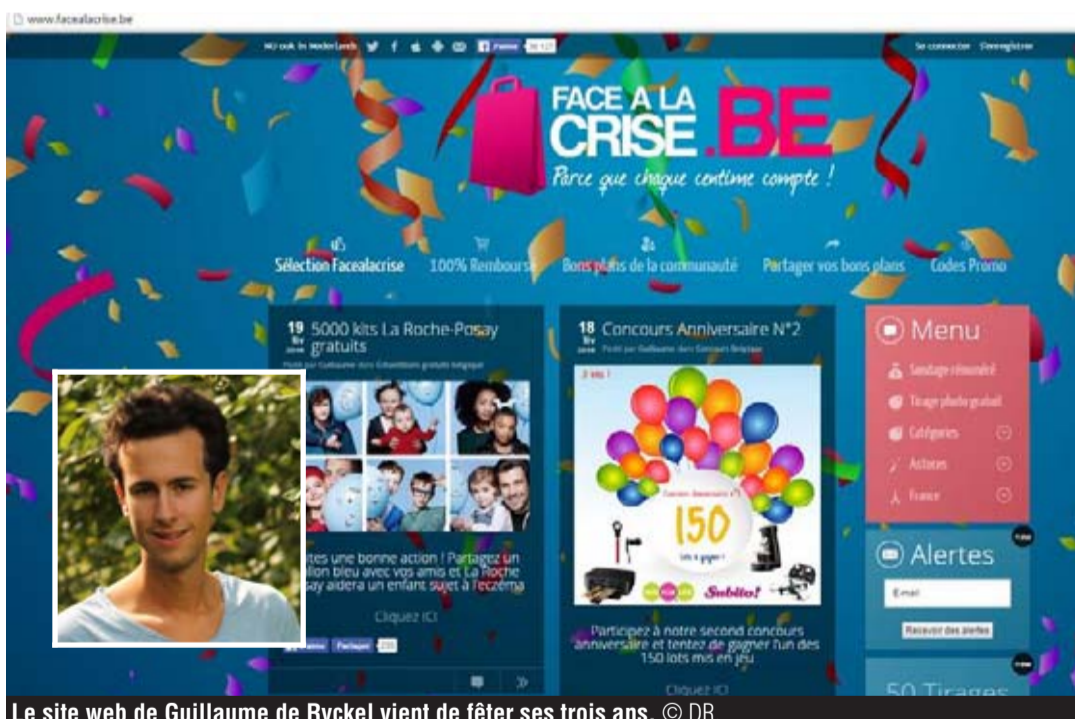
www.facealacrise.be

NO ook in Nederlands f Partager Se connecter S'enregistrer

FACE A LA CRISE .BE
Parce que chaque centime compte !

Sélection Facealacrise 100% Rembourse Bons plans de la communauté Partager vos bons plans Codes Promo

19 févr 5000 kits La Roche-Posay gratuits

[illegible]tes une bonne action ! Partagez un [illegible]llon bleu avec vos amis et La Roche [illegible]say aidera un enfant sujet à l'eczéma

Cliquez ICI

Partager

18 févr Concours Anniversaire N°2

150

Subito!

Participez à notre second concours anniversaire et tentez de gagner l'un des 150 lots mis en jeu

Cliquez ICI

Menu
Sondage rémunéré
Tirage photo gratuit
Catégories
Astuces
France

Alertes
Email
Recevoir des alertes

50 Tirages

Le site web de Guillaume de Ryckel vient de fêter ses trois ans. © DR